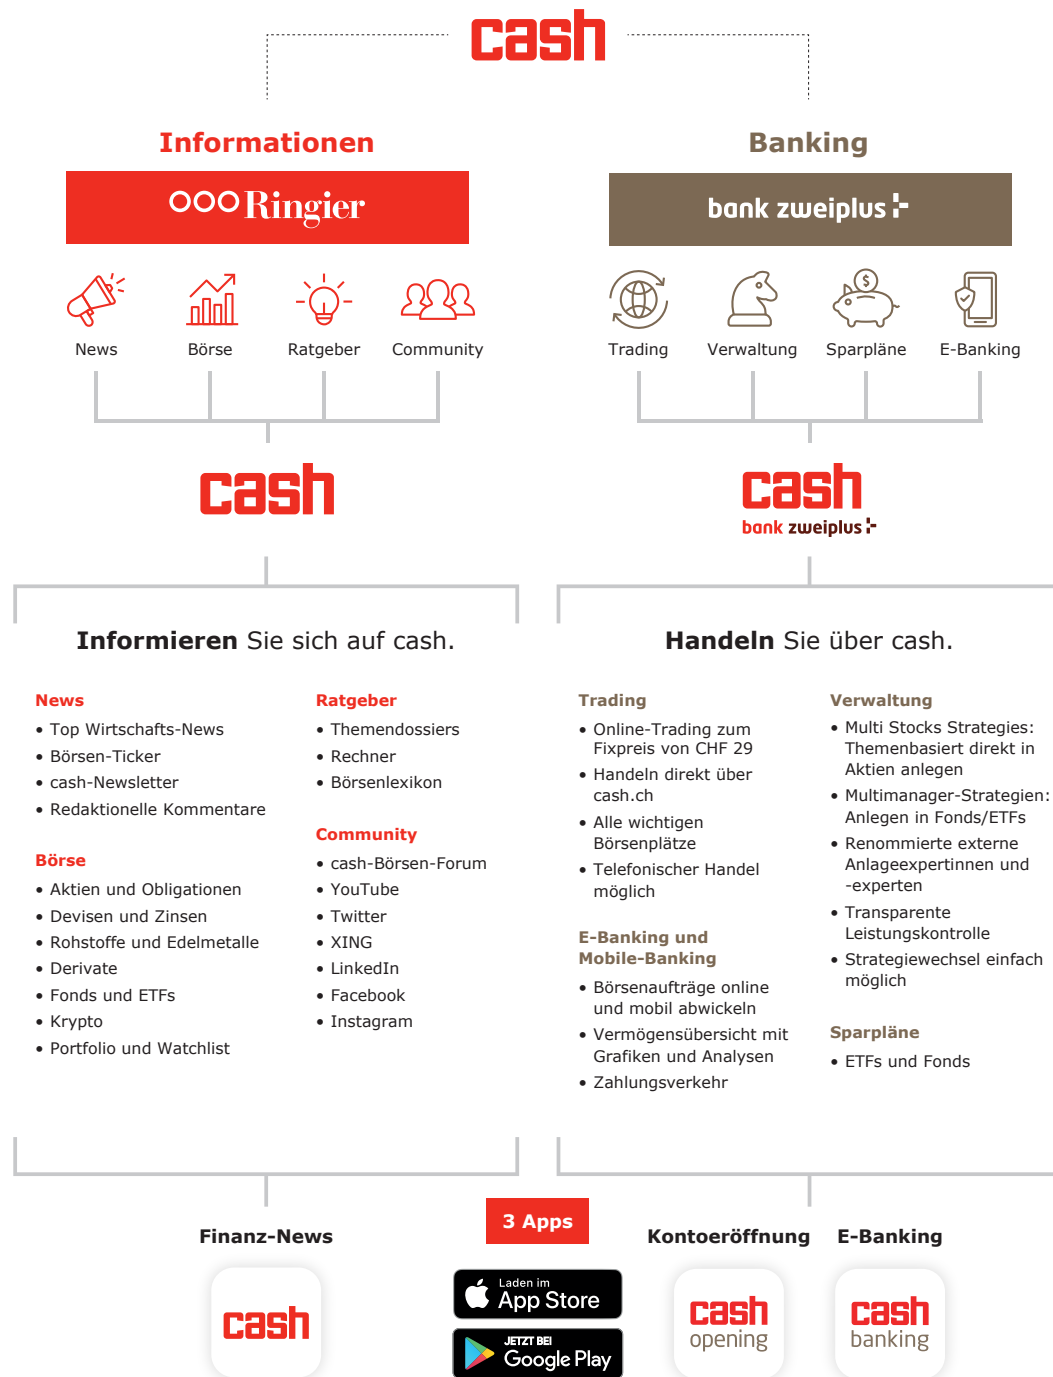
cash

Informationen

Ringier

News Börse Ratgeber Community

Banking

bank zweiplus

Trading Verwaltung Sparpläne E-Banking

cash

cash
bank zweiplus

**Informieren** Sie sich auf cash.

News
• Top Wirtschafts-News
• Börsen-Ticker
• cash-Newsletter
• Redaktionelle Kommentare

Börse
• Aktien und Obligationen
• Devisen und Zinsen
• Rohstoffe und Edelmetalle
• Derivate
• Fonds und ETFs
• Krypto
• Portfolio und Watchlist

Ratgeber
• Themendossiers
• Rechner
• Börsenlexikon

Community
• cash-Börsen-Forum
• YouTube
• Twitter
• XING
• LinkedIn
• Facebook
• Instagram

**Handeln** Sie über cash.

Trading
• Online-Trading zum Fixpreis von CHF 29
• Handeln direkt über cash.ch
• Alle wichtigen Börsenplätze
• Telefonischer Handel möglich

E-Banking und Mobile-Banking
• Börsenaufträge online und mobil abwickeln
• Vermögensübersicht mit Grafiken und Analysen
• Zahlungsverkehr

Verwaltung
• Multi Stocks Strategies: Themenbasiert direkt in Aktien anlegen
• Multimanager-Strategien: Anlegen in Fonds/ETFs
• Renommierte externe Anlageexpertinnen und -experten
• Transparente Leistungskontrolle
• Strategiewechsel einfach möglich

Sparpläne
• ETFs und Fonds

Finanz-News

3 Apps

Kontoeröffnung

E-Banking

cash

Laden im
App Store

JETZT BEI
Google Play

cash
opening

cash
banking